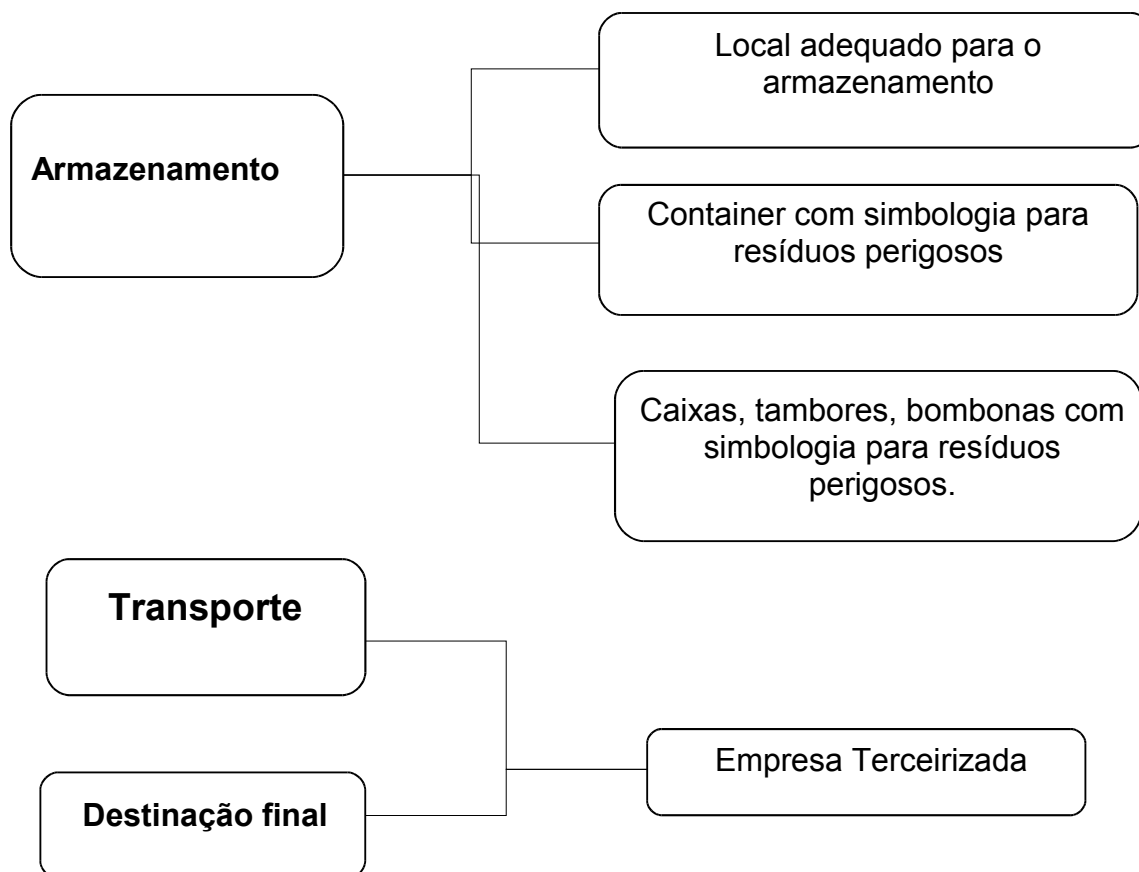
Armazenamento

Local adequado para o armazenamento

Container com simbologia para resíduos perigosos

Caixas, tambores, bombonas com simbologia para resíduos perigosos.

Transporte

Destinação final

Empresa Terceirizada